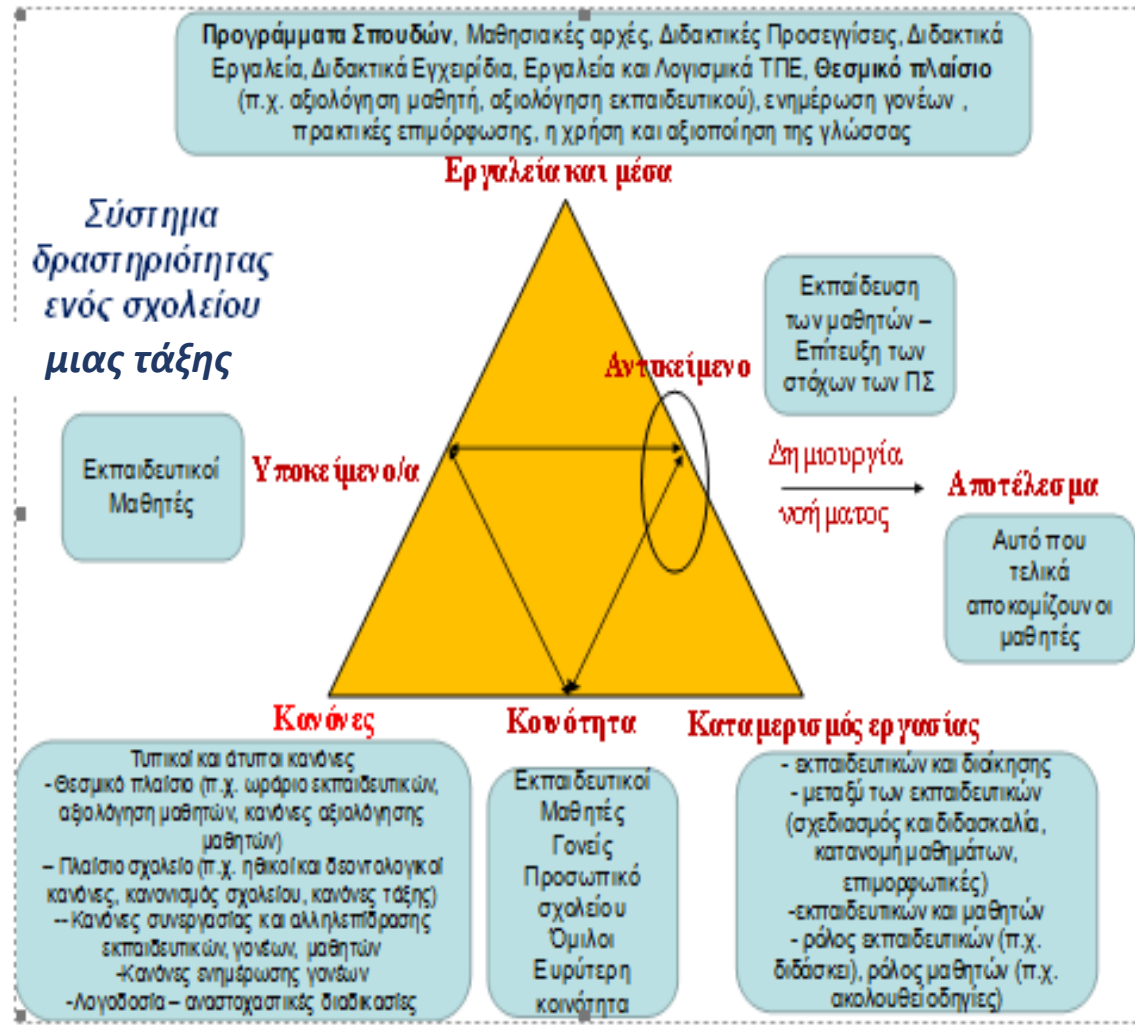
**Προγράμματα Σπουδών**, Μαθησιακές αρχές, Διδακτικές Προσεγγίσεις, Διδακτικά Εργαλεία, Διδακτικά Εγχειρίδια, Εργαλεία και Λογισμικά ΤΠΕ, **Θεσμικό πλαίσιο** (π.χ. αξιολόγηση μαθητή, αξιολόγηση εκπαιδευτικού), ενημέρωση γονέων , πρακτικές επιμόρφωσης, η χρήση και αξιοποίηση της γλώσσας

Εργαλεία και μέσα

Σύστημα δραστηριότητας ενός σχολείου

μιας τάξης

Εκπαίδευση των μαθητών – Επίτευξη των στόχων των ΠΣ

Αντικείμενο

Εκπαιδευτικοί Μαθητές

Υποκείμενο/α

Δημιουργία νοήματος

Αποτέλεσμα

Αυτό που τελικά αποκομίζουν οι μαθητές

Κανόνες

Κοινότητα

Καταμερισμός εργασίας

Τυπικοί και άτυποι κανόνες
- Θεσμικό πλαίσιο (π.χ. ωράριο εκπαιδευτικών, αξιολόγηση μαθητών, κανόνες αξιολόγησης μαθητών)
– Πλαίσιο σχολείο (π.χ. ηθικοί και δεοντολογικοί κανόνες, κανονισμός σχολείου, κανόνες τάξης)
-- Κανόνες συνεργασίας και αλληλεπίδρασης εκπαιδευτικών, γονέων, μαθητών
-Κανόνες ενημέρωσης γονέων
-Λογοδοσία – αναστοχαστικές διαδικασίες

Εκπαιδευτικοί
Μαθητές
Γονείς
Προσωπικό σχολείου
Όμιλοι
Ευρύτερη κοινότητα

- εκπαιδευτικών και διοίκησης
- μεταξύ των εκπαιδευτικών (σχεδιασμός και διδασκαλία, κατανομή μαθημάτων, επιμορφωτικές)
-εκπαιδευτικών και μαθητών
- ρόλος εκπαιδευτικών (π.χ. διδάσκει), ρόλος μαθητών (π.χ. ακολουθεί οδηγίες)